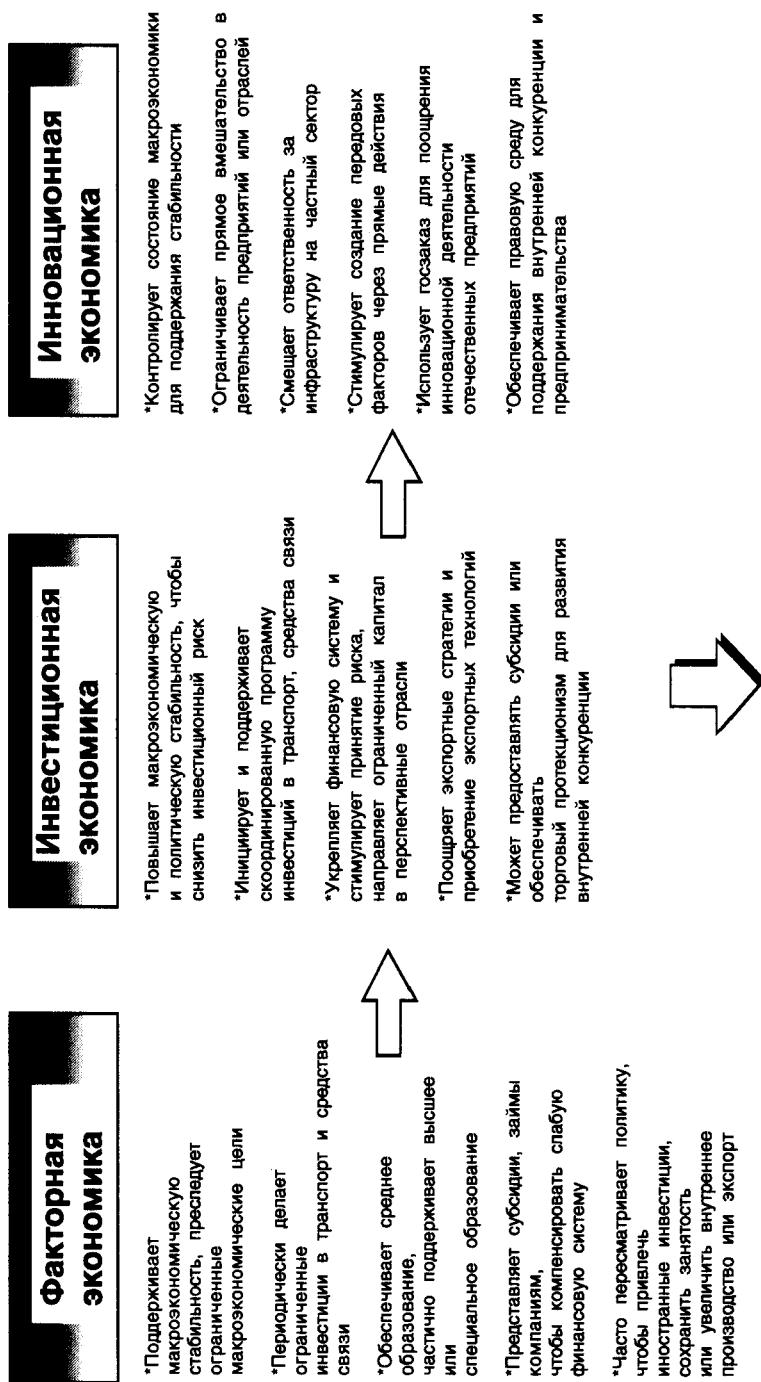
Факторная экономика

*Поддерживает макроэкономическую стабильность, преследует ограниченные макроэкономические цели

*Периодически делает ограниченные инвестиции в транспорт и средства связи

*Обеспечивает среднее образование, частично поддерживает высшее или специальное образование

*Представляет субсидии, займы компаниям, чтобы компенсировать слабую финансовую систему

*Часто пересматривает политику, чтобы привлечь иностранные инвестиции, сохранить занятость или увеличить внутреннее производство или экспорт

Инвестиционная экономика

*Повышает макроэкономическую и политическую стабильность, чтобы снизить инвестиционный риск

*Инициирует и поддерживает скоординированную программу инвестиций в транспорт, средства связи

*Укрепляет финансовую систему и стимулирует принятие риска, направляет ограниченный капитал в перспективные отрасли

*Поощряет экспортные стратегии и приобретение экспортных технологий

*Может предоставлять субсидии или обеспечивать торговый протекционизм для развития внутренней конкуренции

Инновационная экономика

*Контролирует состояние макроэкономики для поддержания стабильности

*Ограничивает прямое вмешательство в деятельность предприятий или отраслей

*Смещает ответственность за инфраструктуру на частный сектор

*Стимулирует создание передовых факторов через прямые действия

*Использует госзаказ для поощрения инновационной деятельности отечественных предприятий

*Обеспечивает правовую среду для поддержания внутренней конкуренции и предпринимательства